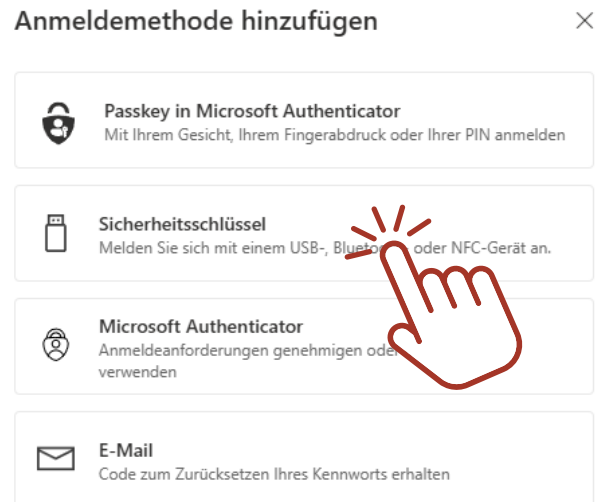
Anmeldemethode hinzufügen

×

Passkey in Microsoft Authenticator
Mit Ihrem Gesicht, Ihrem Fingerabdruck oder Ihrer PIN anmelden

Sicherheitsschlüssel
Melden Sie sich mit einem USB-, Blueto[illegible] oder NFC-Gerät an.

Microsoft Authenticator
Anmeldeanforderungen genehmigen ode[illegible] verwenden

E-Mail
Code zum Zurücksetzen Ihres Kennworts erhalten